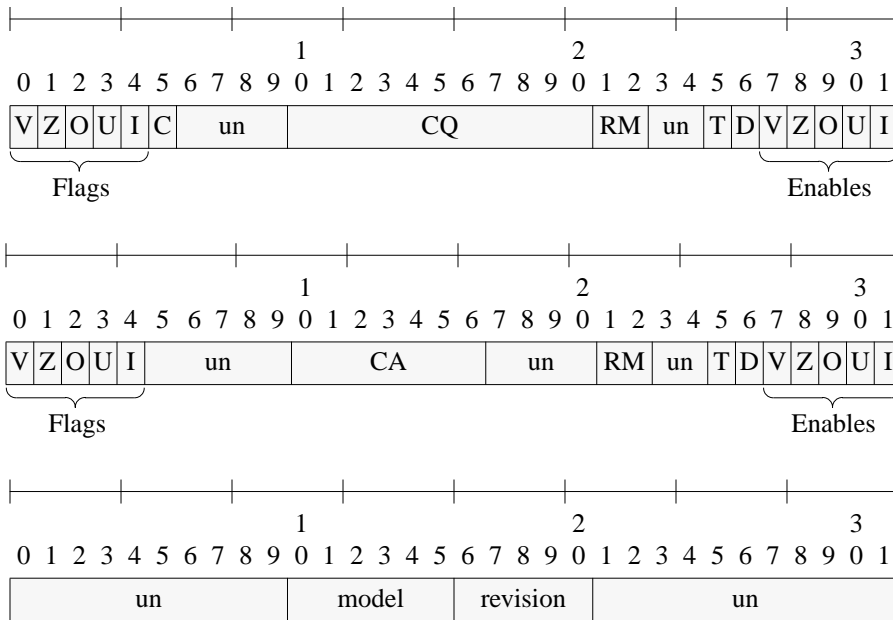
1 2 3
0 1 2 3 4 5 6 7 8 9 0 1 2 3 4 5 6 7 8 9 0 1 2 3 4 5 6 7 8 9 0 1

| V | Z | O | U | I | C | un | CQ | RM | un | T | D | V | Z | O | U | I |
|---|---|---|---|---|---|---|---|---|---|---|---|---|---|---|---|---|

Flags Enables

1 2 3
0 1 2 3 4 5 6 7 8 9 0 1 2 3 4 5 6 7 8 9 0 1 2 3 4 5 6 7 8 9 0 1

| V | Z | O | U | I | un | CA | un | RM | un | T | D | V | Z | O | U | I |
|---|---|---|---|---|---|---|---|---|---|---|---|---|---|---|---|---|

Flags Enables

1 2 3
0 1 2 3 4 5 6 7 8 9 0 1 2 3 4 5 6 7 8 9 0 1 2 3 4 5 6 7 8 9 0 1

| un | model | revision | un |
|---|---|---|---|